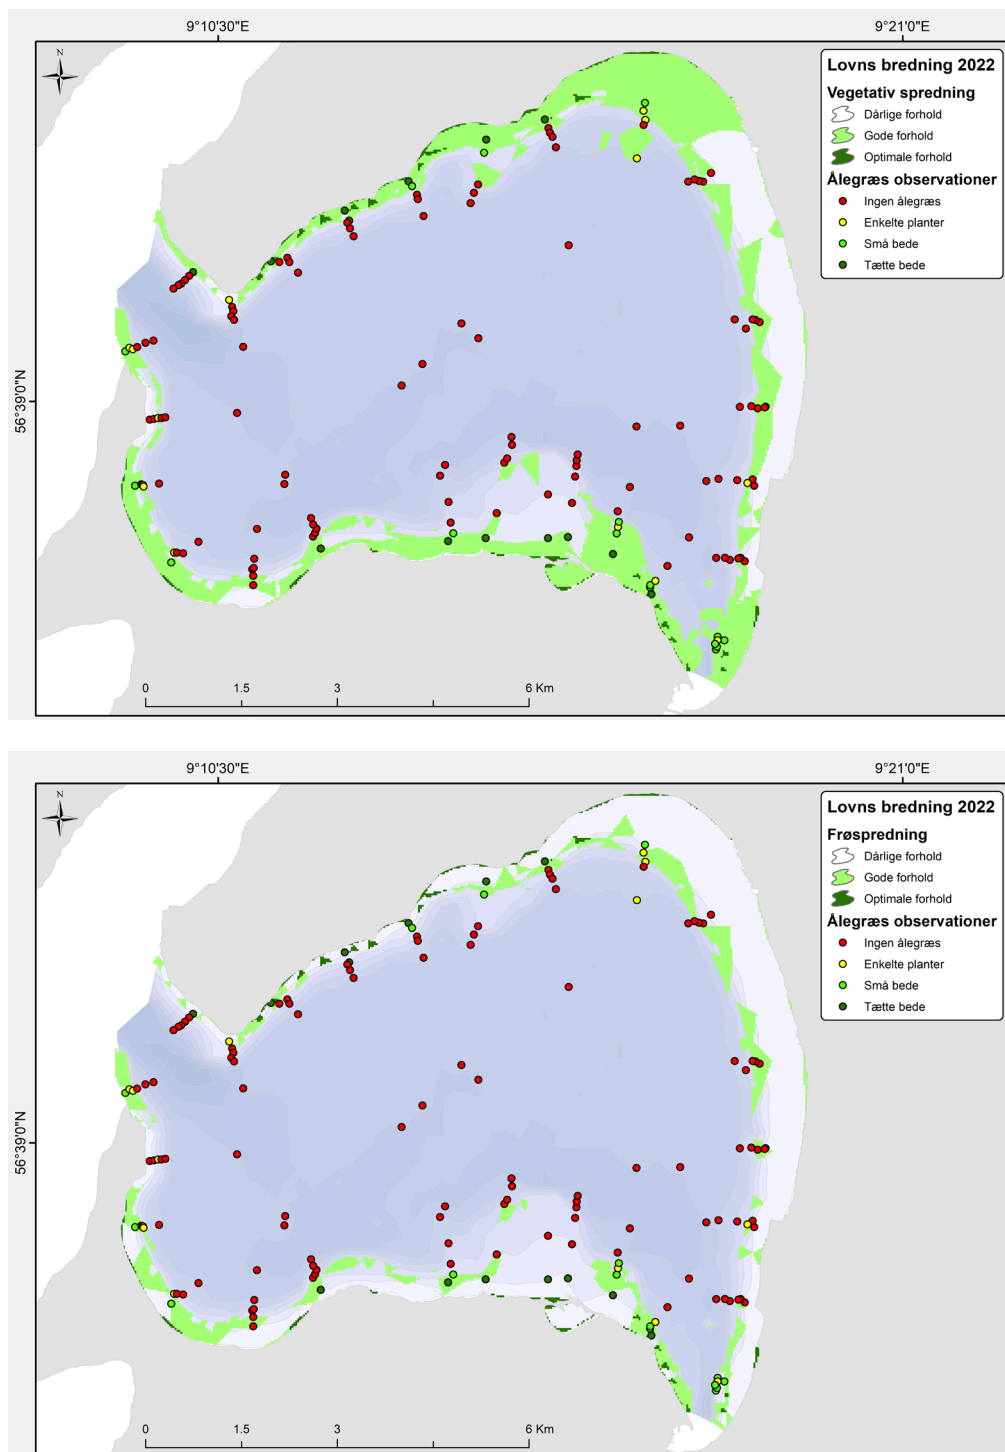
9°10'30"E

9°21'0"E

N

56°39'0"N

Lovns bredning 2022

Vegetativ spredning

Dårlige forhold

Gode forhold

Optimale forhold

Ålegræs observationer

Ingen ålegræs

Enkelte planter

Små bede

Tætte bede

0 1.5 3 6 Km

9°10'30"E

9°21'0"E

N

56°39'0"N

Lovns bredning 2022

Frøspredning

Dårlige forhold

Gode forhold

Optimale forhold

Ålegræs observationer

Ingen ålegræs

Enkelte planter

Små bede

Tætte bede

0 1.5 3 6 Km